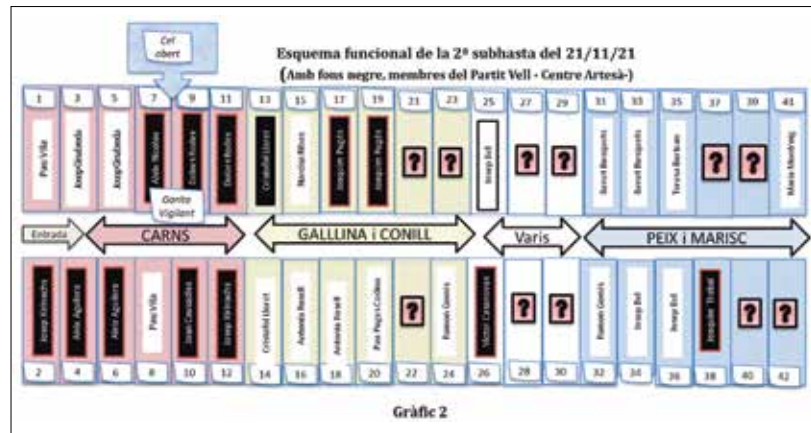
Cel obert

Esquema funcional de la 2ª subhasta del 21/11/21

(Amb fons negre, membres del Partit Vell - Centre Artesà-)

1 3 5 7 9 11 13 15 17 19 21 23 25 27 29 31 33 35 37 39 41

Pau Vila
Josep Girabanda
Josep Girabanda
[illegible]
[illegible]
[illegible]
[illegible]
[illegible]
Joaquim Puigdo
Joaquim Puigdo
?
?
Josep Bel
?
?
Benet Bosquets
Benet Bosquets
Teresa Barbosa
?
?
Maria Montoliu

Garita Vigilant

Entrada
CARNS
GALLINA i CONILL
Varis
PEIX i MARISC

Josep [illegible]
Aleix Aguilera
Aleix Aguilera
Pau Vila
Joan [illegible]
Josep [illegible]
Cristòfol Llorct
Antonia Rosell
Antonia Rosell
Pau Puigs i Codina
?
Ramon Gomis
Víctor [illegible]
?
?
Ramon Gomis
Josep Bel
Josep Bel
Joaquim Trabal
?
?

2 4 6 8 10 12 14 16 18 20 22 24 26 28 30 32 34 36 38 40 42

Gràfic 2